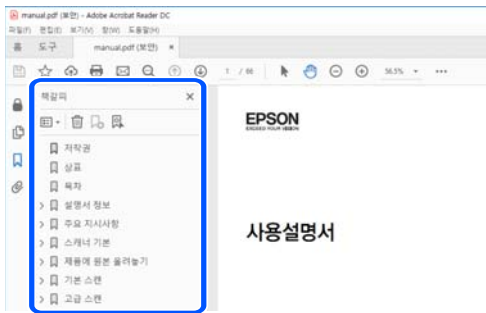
manual.pdf (보안) - Adobe Acrobat Reader DC
파일(F) 편집(E) 보기(V) 창(W) 도움말(H)
홈 도구 manual.pdf (보안) ×
1 / 66
56.5%
책갈피 ×
저작권
상표
목차
설명서 정보
주요 지시사항
스캐너 기본
제품에 원본 올려놓기
기본 스캔
고급 스캔
EPSON
EXCEED YOUR VISION
사용설명서